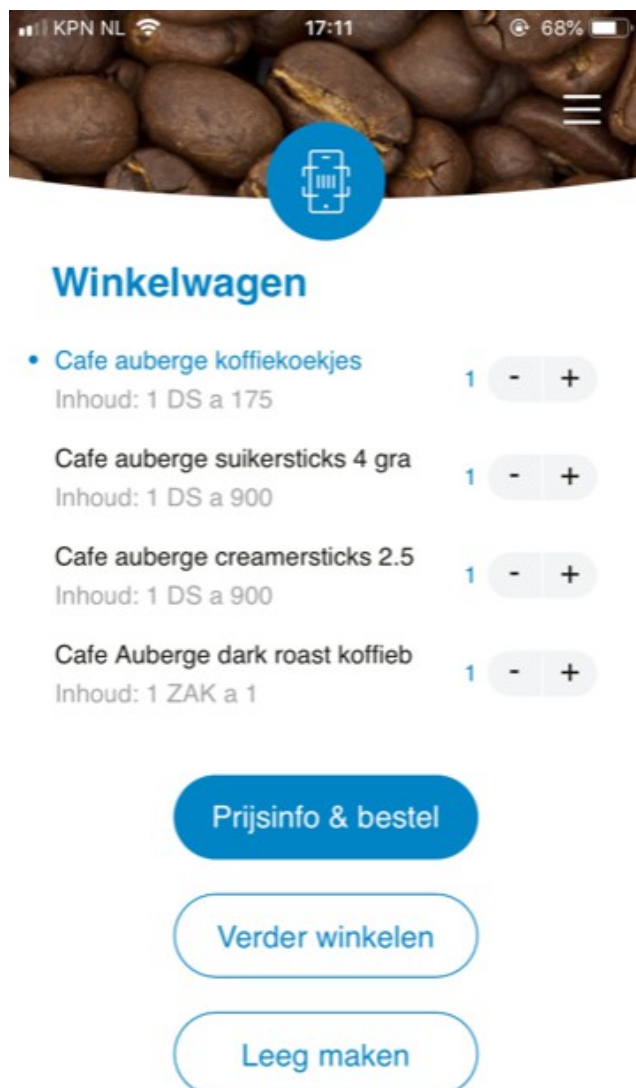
KPN NL 17:11 68%

Winkelwagen

• Cafe auberge koffiekoekjes
Inhoud: 1 DS a 175
1 - +

Cafe auberge suikersticks 4 gra
Inhoud: 1 DS a 900
1 - +

Cafe auberge creamersticks 2.5
Inhoud: 1 DS a 900
1 - +

Cafe Auberge dark roast koffieb
Inhoud: 1 ZAK a 1
1 - +

Prijsinfo & bestel

Verder winkelen

Leeg maken